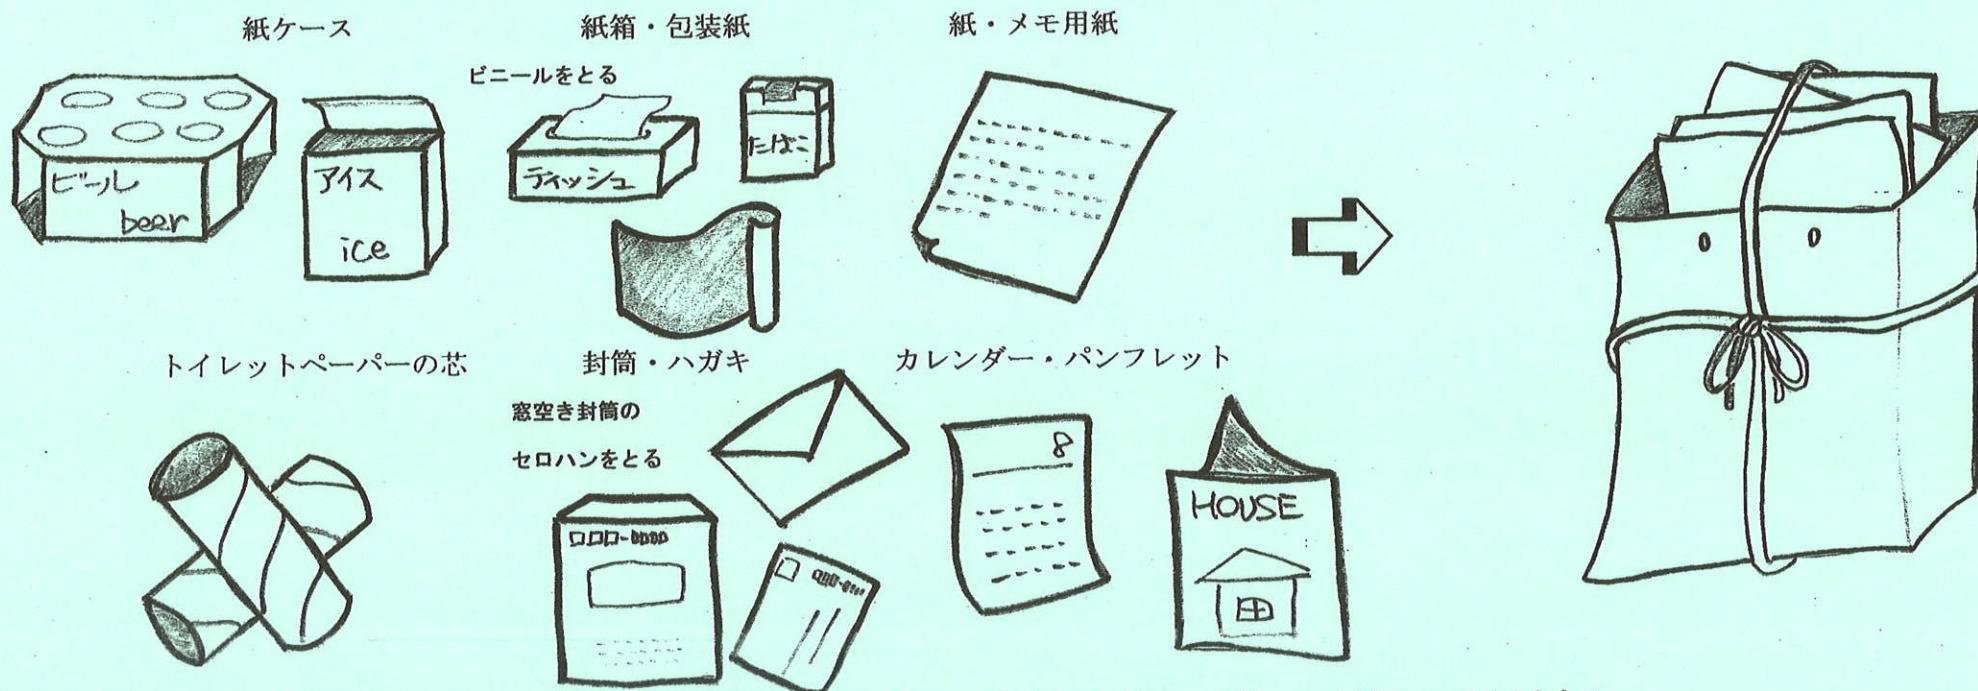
紙ケース

ビール
beer

アイス
ice

紙箱・包装紙

ビニールをとる

ティッシュ

たばこ

紙・メモ用紙

トイレットペーパーの芯

封筒・ハガキ

窓空き封筒の
セロハンをとる

カレンダー・パンフレット

8

HOUSE